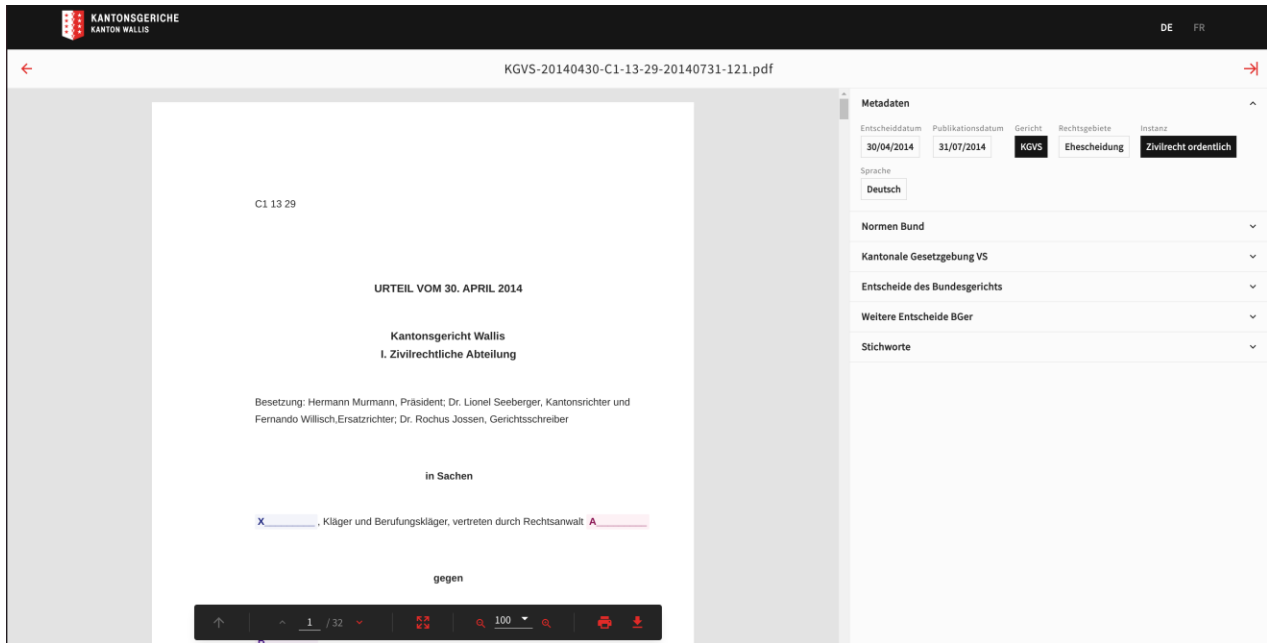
KANTONSGERICHE
KANTON WALLIS

DE FR

KGVS-20140430-C1-13-29-20140731-121.pdf

C1 13 29

URTEIL VOM 30. APRIL 2014

Kantonsgericht Wallis
I. Zivilrechtliche Abteilung

Besetzung: Hermann Murmann, Präsident; Dr. Lionel Seeberger, Kantonsrichter und Fernando Willisch,Ersatzrichter; Dr. Rochus Jossen, Gerichtsschreiber

in Sachen

X________, Kläger und Berufungskläger, vertreten durch Rechtsanwalt A________

gegen

1 / 32 100

Metadaten

Entscheiddatum 30/04/2014
Publikationsdatum 31/07/2014
Gericht KGVS
Rechtsgebiete Ehescheidung
Instanz Zivilrecht ordentlich
Sprache Deutsch

Normen Bund

Kantonale Gesetzgebung VS

Entscheide des Bundesgerichts

Weitere Entscheide BGer

Stichworte